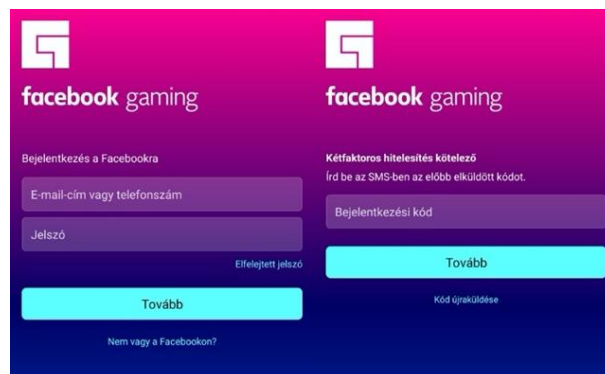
facebook gaming

Bejelentkezés a Facebookra

E-mail-cím vagy telefonszám

Jelszó

Elfelejtett jelszó

Tovább

Nem vagy a Facebookon?

facebook gaming

Kétfaktoros hitelesítés kötelező

Írd be az SMS-ben az előbb elküldött kódot.

Bejelentkezési kód

Tovább

Kód újraküldése